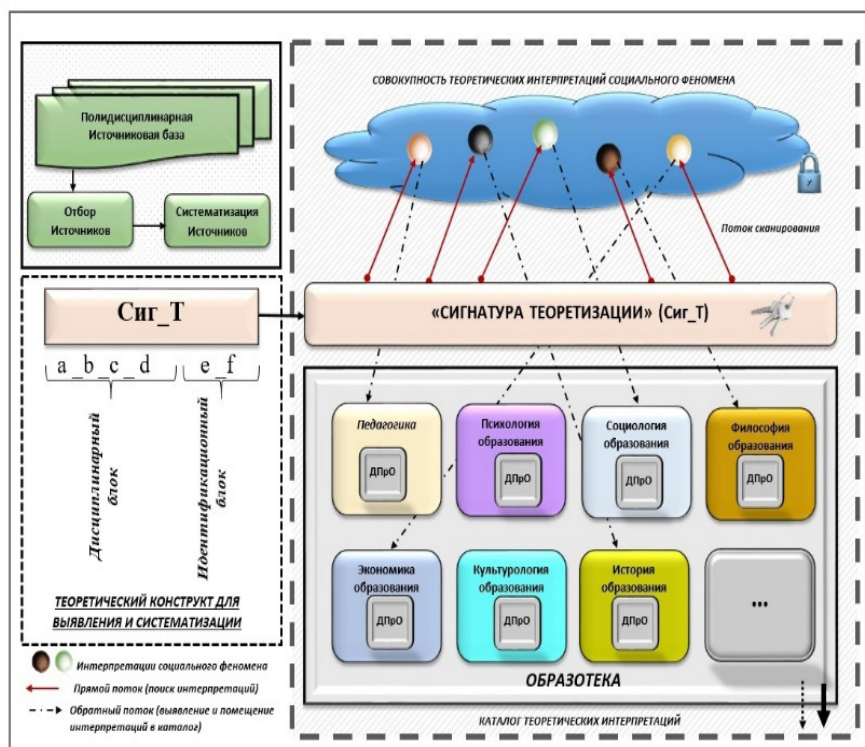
Полидисциплинарная Источниковая база

Отбор Источников

Систематизация Источников

СОВОКУПНОСТЬ ТЕОРЕТИЧЕСКИХ ИНТЕРПРЕТАЦИЙ СОЦИАЛЬНОГО ФЕНОМЕНА

Поток сканирования

Сиг_Т

a_b_c_d

e_f

Дисциплинарный блок

Идентификационный блок

ТЕОРЕТИЧЕСКИЙ КОНСТРУКТ ДЛЯ ВЫЯВЛЕНИЯ И СИСТЕМАТИЗАЦИИ

«СИГНАТУРА ТЕОРЕТИЗАЦИИ» (Сиг_Т)

Педагогика

ДПрО

Психология образования

ДПрО

Социология образования

ДПрО

Философия образования

ДПрО

Экономика образования

ДПрО

Культурология образования

ДПрО

История образования

ДПрО

...

ОБРАЗОТЕКА

КАТАЛОГ ТЕОРЕТИЧЕСКИХ ИНТЕРПРЕТАЦИЙ

Интерпретации социального феномена

Прямой поток (поиск интерпретаций)

Обратный поток (выявление и помещение интерпретаций в каталог)